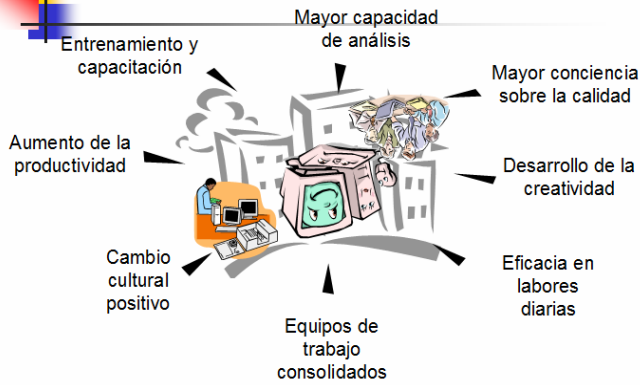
Mayor capacidad de análisis

Entrenamiento y capacitación

Mayor conciencia sobre la calidad

Aumento de la productividad

Desarrollo de la creatividad

Cambio cultural positivo

Eficacia en labores diarias

Equipos de trabajo consolidados